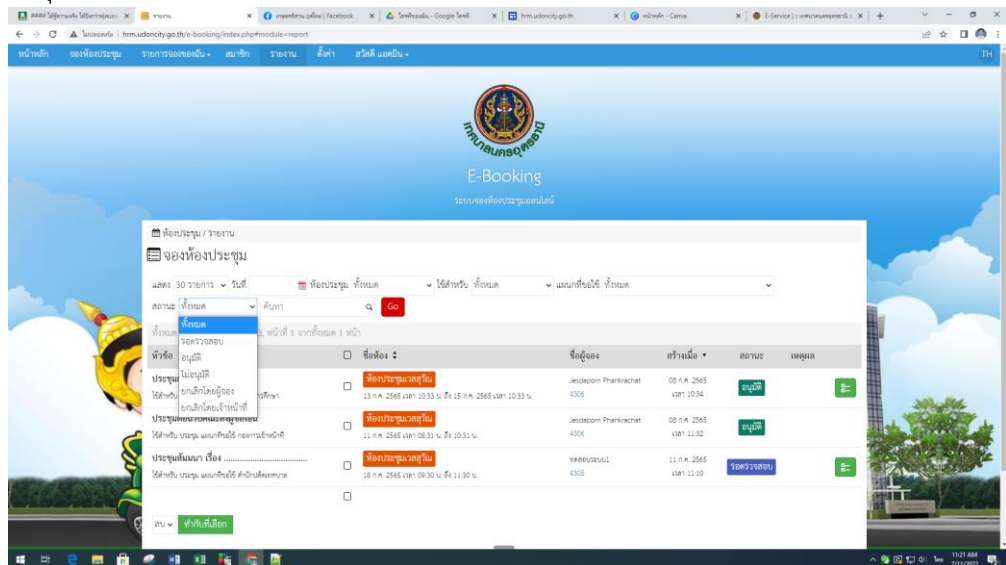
ไม่ปลอดภัย | hrm.udoncity.go.th/e-booking/index.php#module=report

หน้าหลัก จองห้องประชุม รายการจองของฉัน สมาชิก รายงาน ตั้งค่า สวัสดี แอดมิน TH

E-Booking
ระบบจองห้องประชุมออนไลน์

ห้องประชุม / รายงาน

จองห้องประชุม

แสดง 30 รายการ วันที่ ห้องประชุม ทั้งหมด ใช้สำหรับ ทั้งหมด แผนกที่ขอใช้ ทั้งหมด
สถานะ ทั้งหมด ค้นหา Go

ทั้งหมด
รอตรวจสอบ
อนุมัติ
ไม่อนุมัติ
ยกเลิกโดยผู้จอง
ยกเลิกโดยเจ้าหน้าที่

ทั้งหมด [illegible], หน้าที่ 1 จากทั้งหมด 1 หน้า

| หัวข้อ | | ชื่อห้อง | ชื่อผู้จอง | สร้างเมื่อ | สถานะ | เหตุผล |
|---|---|---|---|---|---|---|
| ประชุม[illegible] ใช้สำหรับ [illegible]การศึกษา | | ห้องประชุมวงสวุวัณ 13 ก.ค. 2565 เวลา 10:33 น. ถึง 15 ก.ค. 2565 เวลา 10:33 น. | Jesdaporn Phankrachat 4306 | 08 ก.ค. 2565 เวลา 10:34 | อนุมัติ | |
| ประชุม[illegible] ใช้สำหรับ ประชุม แผนกที่ขอใช้ กองการเจ้าหน้าที่ | | ห้องประชุมวงสวุวัณ 11 ก.ค. 2565 เวลา 08:31 น. ถึง 10:31 น. | Jesdaporn Phankrachat 4306 | 08 ก.ค. 2565 เวลา 11:32 | อนุมัติ | |
| ประชุมสัมมนา เรื่อง ........................ ใช้สำหรับ ประชุม แผนกที่ขอใช้ สำนักปลัดเทศบาล | | ห้องประชุมวงสวุวัณ 18 ก.ค. 2565 เวลา 09:30 น. ถึง 11:30 น. | ทดสอบระบบ1 4305 | 11 ก.ค. 2565 เวลา 11:10 | รอตรวจสอบ | |

ลบ ทำกับที่เลือก

11:21 AM